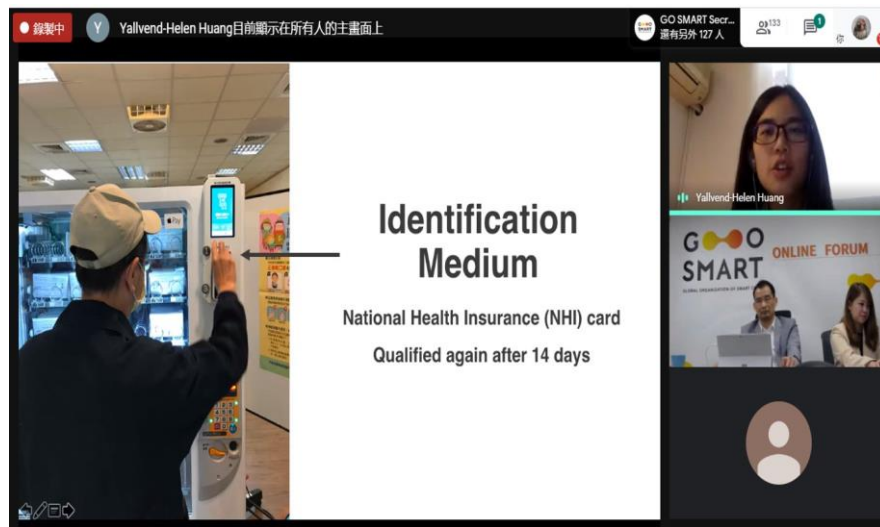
● 錄製中 Y Yallvend-Helen Huang目前顯示在所有人的主畫面上

GO SMART Secr...
還有另外 127 人

133

1

你

Identification Medium

National Health Insurance (NHI) card

Qualified again after 14 days

Yallvend-Helen Huang

GO SMART ONLINE FORUM